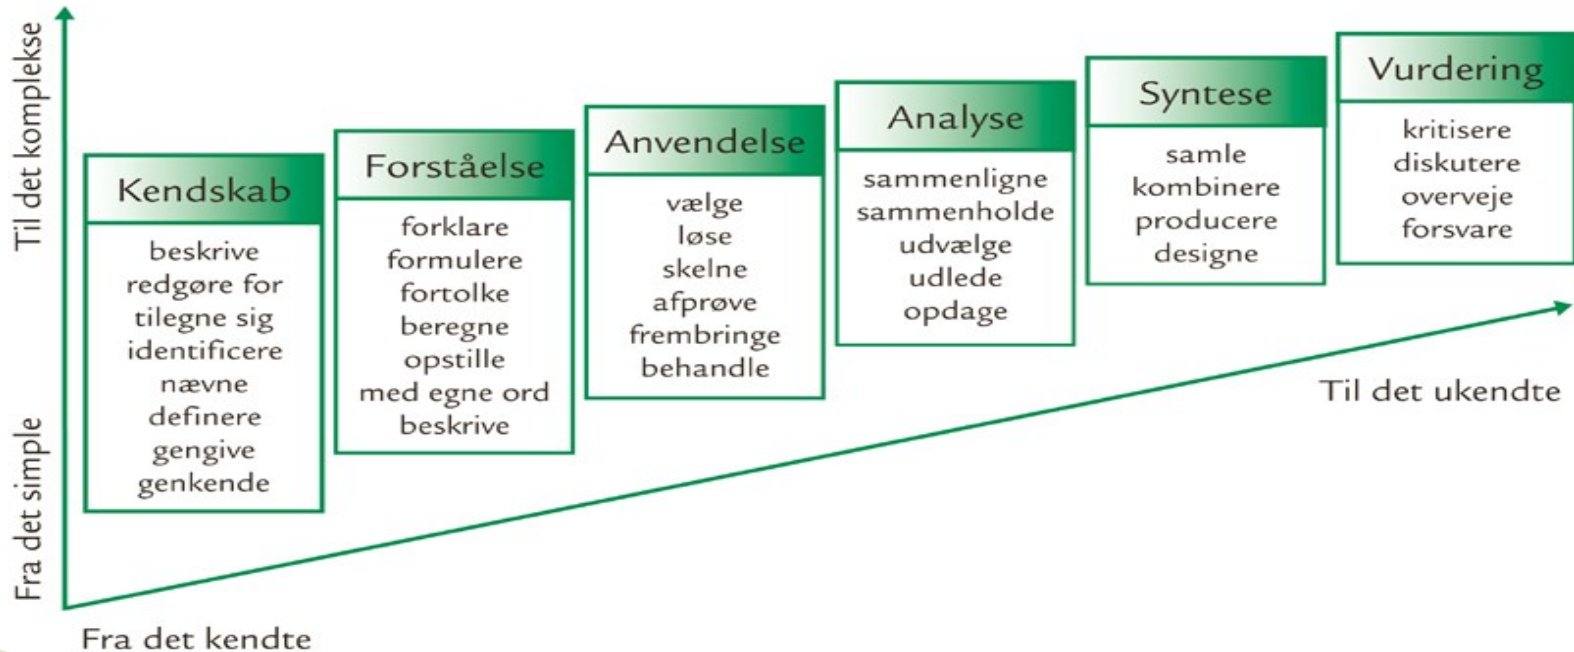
Til det komplekse

Fra det simple

Kendskab
beskrive
redgøre for
tilegne sig
identificere
nævne
definere
gengive
genkende

Forståelse
forklare
formulere
fortolke
beregne
opstille
med egne ord
beskrive

Anvendelse
vælge
løse
skelne
afprøve
frembringe
behandle

Analyse
sammenligne
sammenholde
udvælge
udlede
opdage

Syntese
samle
kombinere
producere
designe

Vurdering
kritisere
diskutere
overveje
forsvare

Til det ukendte

Fra det kendte